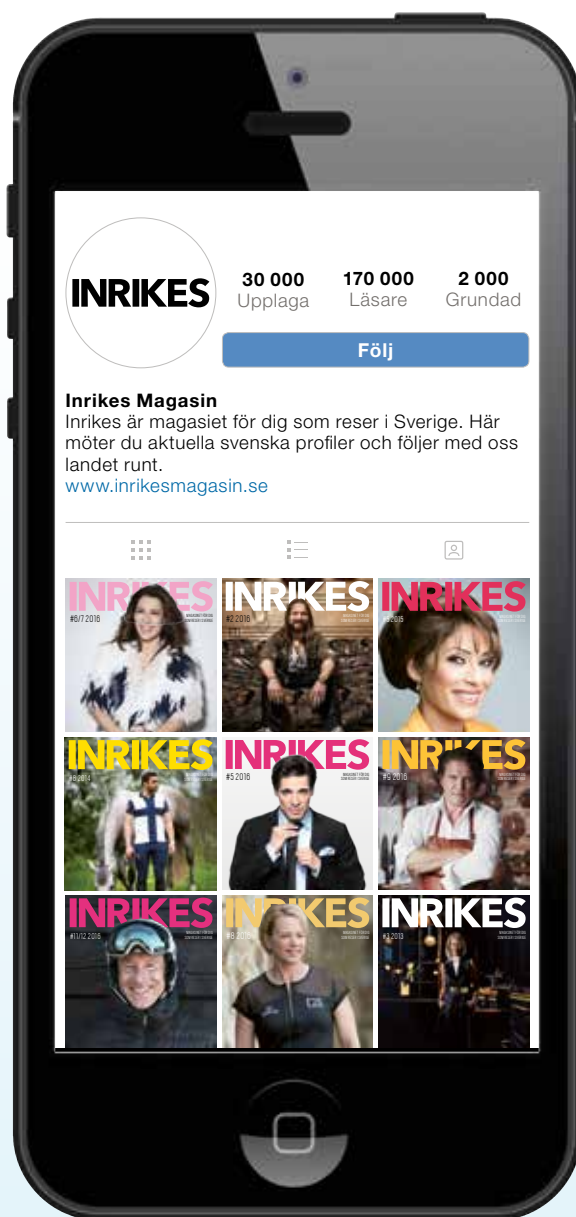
INRIKES

30 000
Upplaga

170 000
Läsare

2 000
Grundad

Följ

Inrikes Magasin
Inrikes är magasiet för dig som reser i Sverige. Här möter du aktuella svenska profiler och följer med oss landet runt.
www.inrikesmagasin.se

INRIKES
#6/7 2016

INRIKES
#2 2016

INRIKES
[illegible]

INRIKES
#8 2014

INRIKES
#5 2016

INRIKES
#9 2016

INRIKES
#11/12 2016

INRIKES
#8 2016

INRIKES
#3 2013